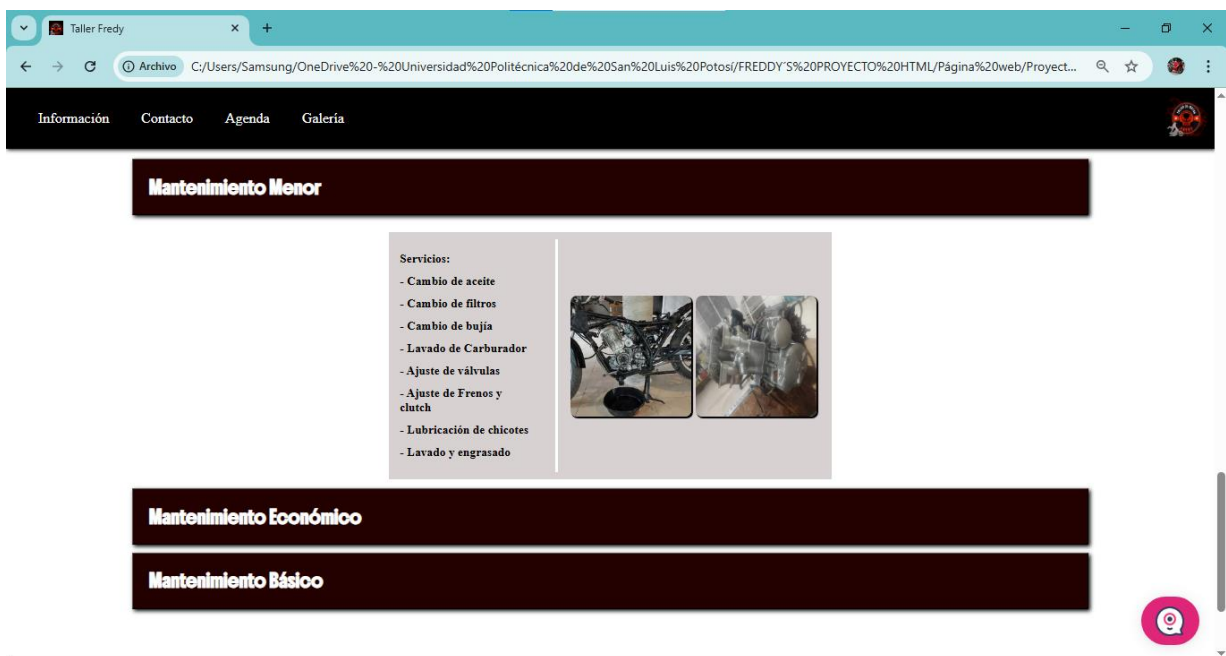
Taller Fredy

Archivo C:/Users/Samsung/OneDrive%20-%20Universidad%20Politécnica%20de%20San%20Luis%20Potosí/FREDDY´S%20PROYECTO%20HTML/Página%20web/Proyect...

Información Contacto Agenda Galería

Mantenimiento Menor

Servicios:
- Cambio de aceite
- Cambio de filtros
- Cambio de bujía
- Lavado de Carburador
- Ajuste de válvulas
- Ajuste de Frenos y clutch
- Lubricación de chicotes
- Lavado y engrasado

Mantenimiento Económico

Mantenimiento Básico